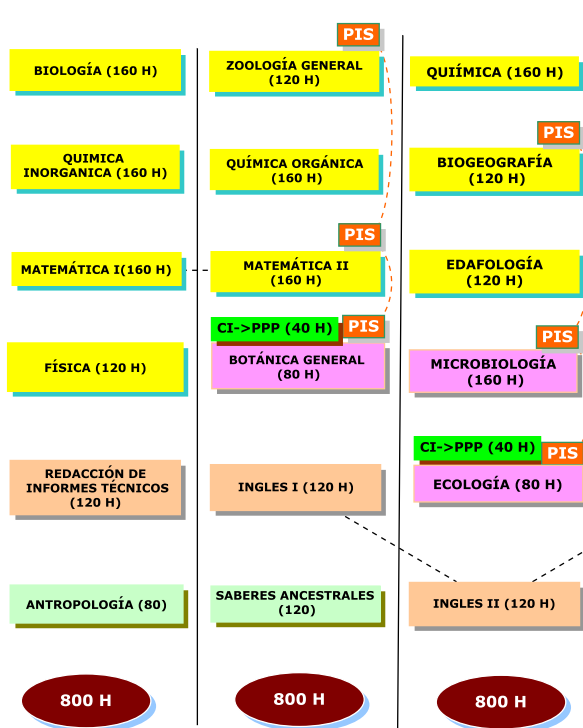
BIOLOGÍA (160 H)

QUIMICA INORGANICA (160 H)

MATEMÁTICA I(160 H)

FÍSICA (120 H)

REDACCIÓN DE INFORMES TÉCNICOS (120 H)

ANTROPOLOGÍA (80)

800 H

PIS

ZOOLOGÍA GENERAL (120 H)

QUÍMICA ORGÁNICA (160 H)

PIS

MATEMÁTICA II (160 H)

CI->PPP (40 H)

PIS

BOTÁNICA GENERAL (80 H)

INGLES I (120 H)

SABERES ANCESTRALES (120)

800 H

QUIÍMICA (160 H)

PIS

BIOGEOGRAFÍA (120 H)

EDAFOLOGÍA (120 H)

PIS

MICROBIOLOGÍA (160 H)

CI->PPP (40 H)

PIS

ECOLOGÍA (80 H)

INGLES II (120 H)

800 H